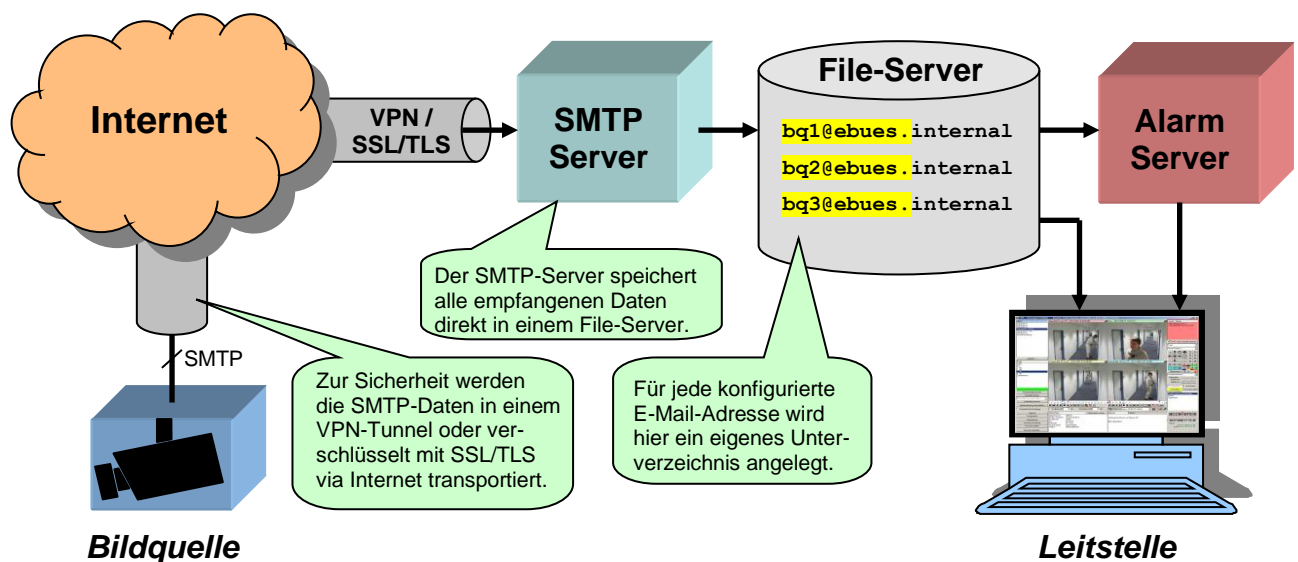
Internet

VPN / SSL/TLS

SMTP Server

File-Server

bq1@ebues.internal

bq2@ebues.internal

bq3@ebues.internal

Alarm Server

Der SMTP-Server speichert alle empfangenen Daten direkt in einem File-Server.

SMTP

Zur Sicherheit werden die SMTP-Daten in einem VPN-Tunnel oder verschlüsselt mit SSL/TLS via Internet transportiert.

Für jede konfigurierte E-Mail-Adresse wird hier ein eigenes Unterverzeichnis angelegt.

Bildquelle

Leitstelle